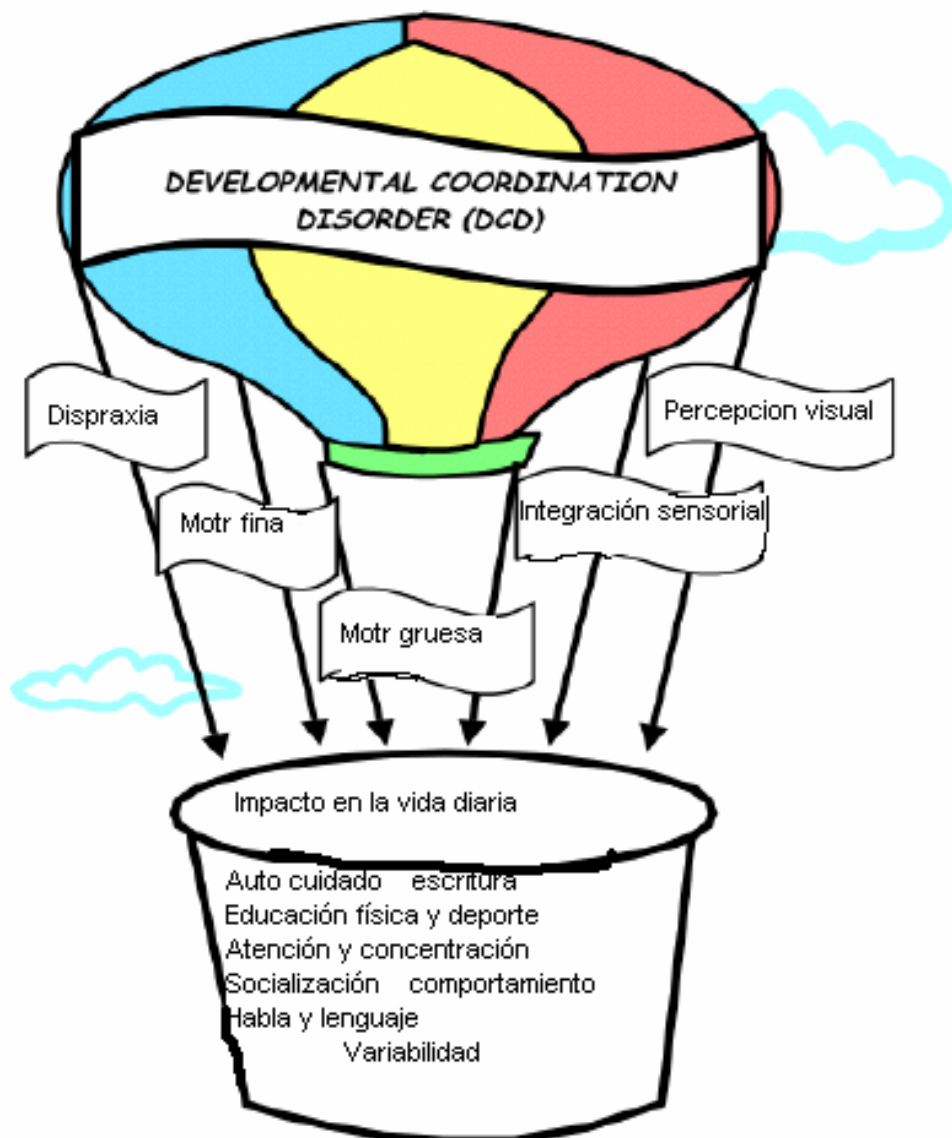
DEVELOPMENTAL COORDINATION DISORDER (DCD)

Dispraxia

Percepcion visual

Motr fina

Integración sensorial

Motr gruesa

Impacto en la vida diaria

Auto cuidado escritura
Educación física y deporte
Atención y concentración
Socialización comportamiento
Habla y lenguaje
Variabilidad